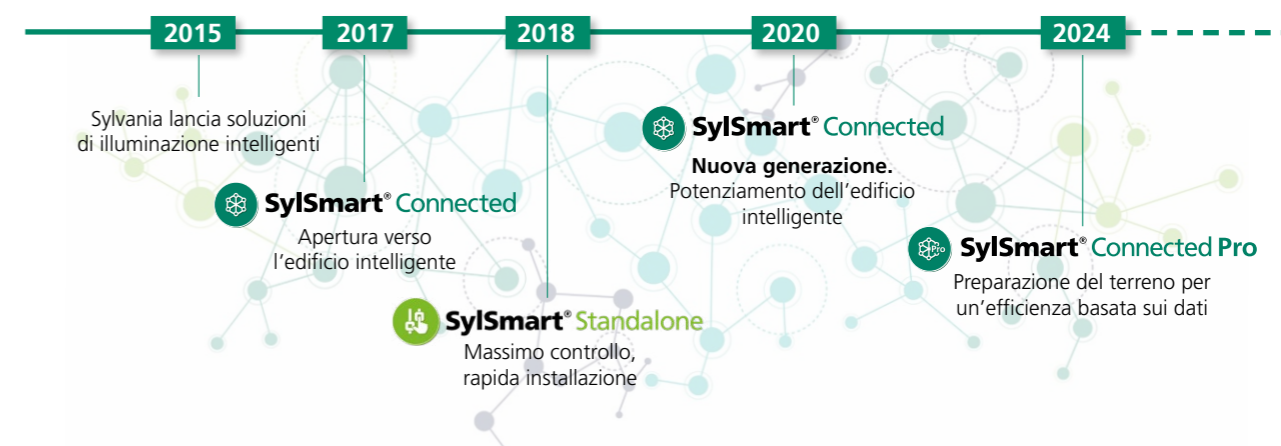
2015

2017

2018

2020

2024

Sylvania lancia soluzioni di illuminazione intelligenti

SylSmart® Connected

Apertura verso l'edificio intelligente

SylSmart® Standalone

Massimo controllo, rapida installazione

SylSmart® Connected

**Nuova generazione.**
Potenziamento dell'edificio intelligente

Pro

SylSmart® Connected Pro

Preparazione del terreno per un'efficienza basata sui dati